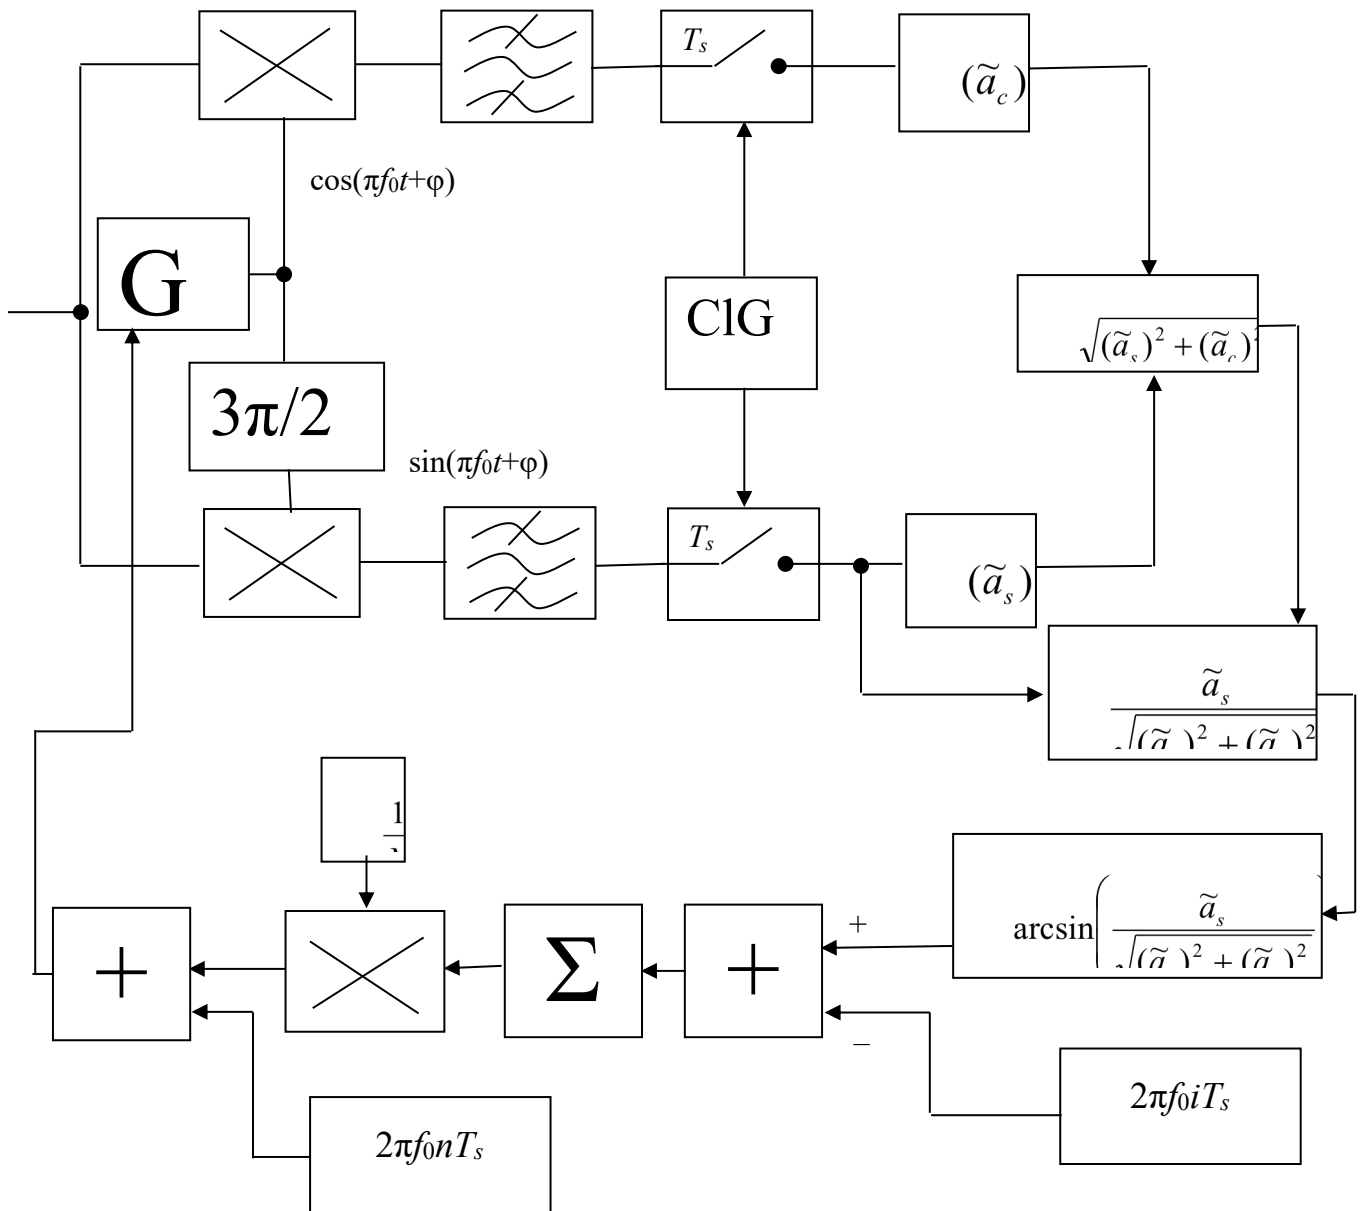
$T_s$

$(\widetilde{a}_c)$

$\cos(\pi f_0 t+\varphi)$

G

ClG

$\sqrt{(\widetilde{a}_s)^2+(\widetilde{a}_c)^2}$

$3\pi/2$

$\sin(\pi f_0 t+\varphi)$

$T_s$

$(\widetilde{a}_s)$

$\widetilde{a}_s$ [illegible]

1 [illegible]

+

$\arcsin$ $\widetilde{a}_s$ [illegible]

$+$

$\Sigma$

$+$

$-$

$2\pi f_0 i T_s$

$2\pi f_0 n T_s$